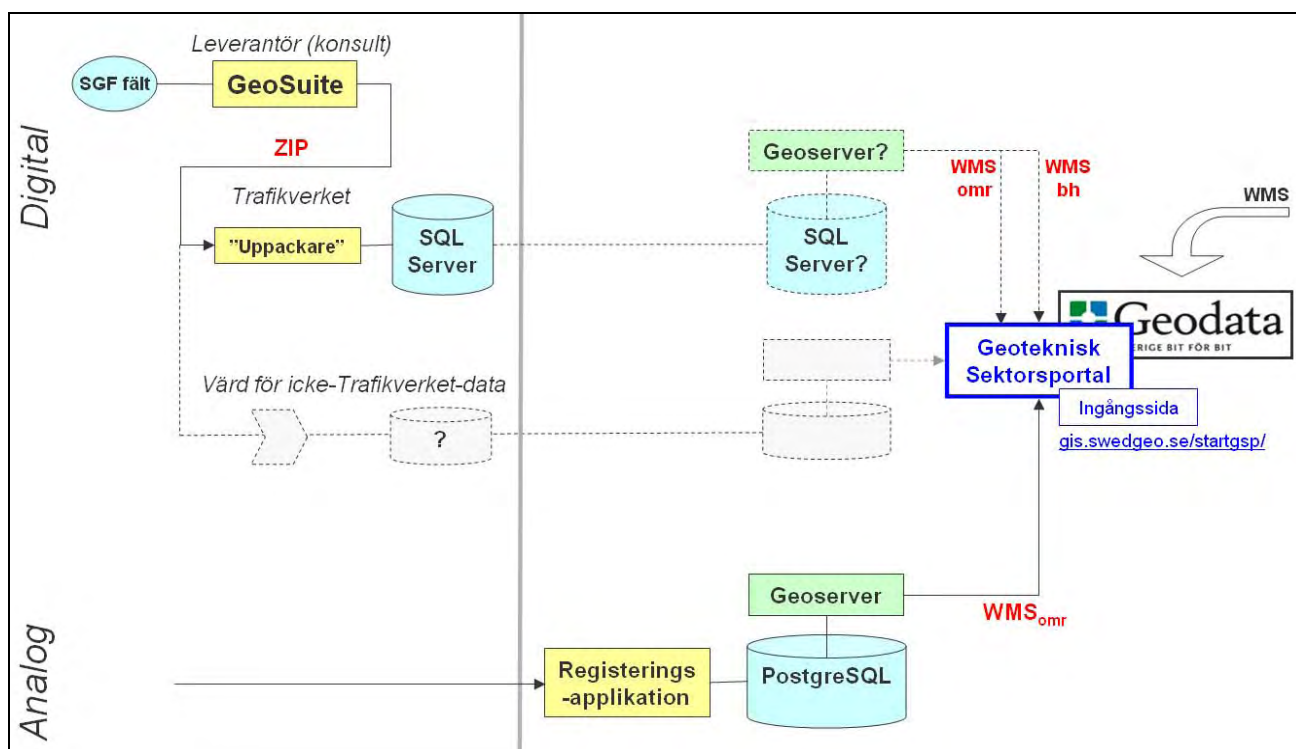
Digital

Leverantör (konsult)

SGF fält

GeoSuite

ZIP

Trafikverket

"Uppackare"

SQL Server

Värd för icke-Trafikverket-data

?

Geoserver?

WMS omr

WMS bh

SQL Server?

WMS

Geodata
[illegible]ERIGE BIT FÖR BIT

Geoteknisk Sektorsportal

Ingångssida

gis.swedgeo.se/startgsp/

Analog

Geoserver

WMS$_{omr}$

Registerings -applikation

PostgreSQL